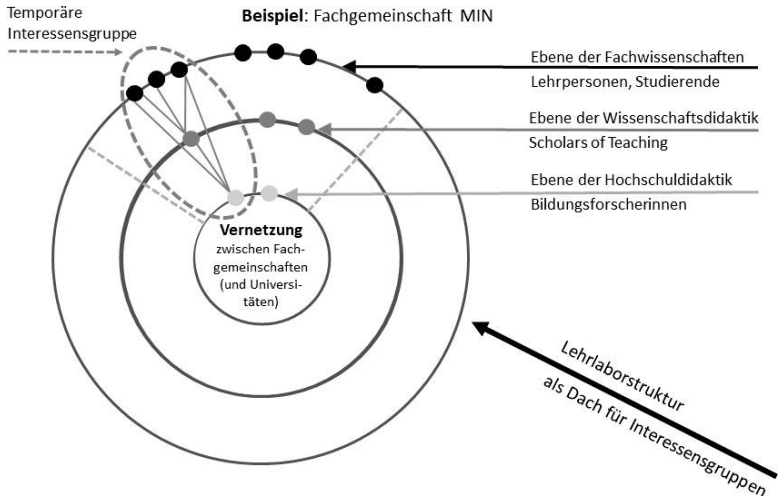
Temporäre Interessensgruppe

**Beispiel**: Fachgemeinschaft MIN

Ebene der Fachwissenschaften
Lehrpersonen, Studierende

Ebene der Wissenschaftsdidaktik
Scholars of Teaching

Ebene der Hochschuldidaktik
Bildungsforscherinnen

**Vernetzung** zwischen Fachgemeinschaften (und Universitäten)

Lehrlaborstruktur als Dach für Interessensgruppen